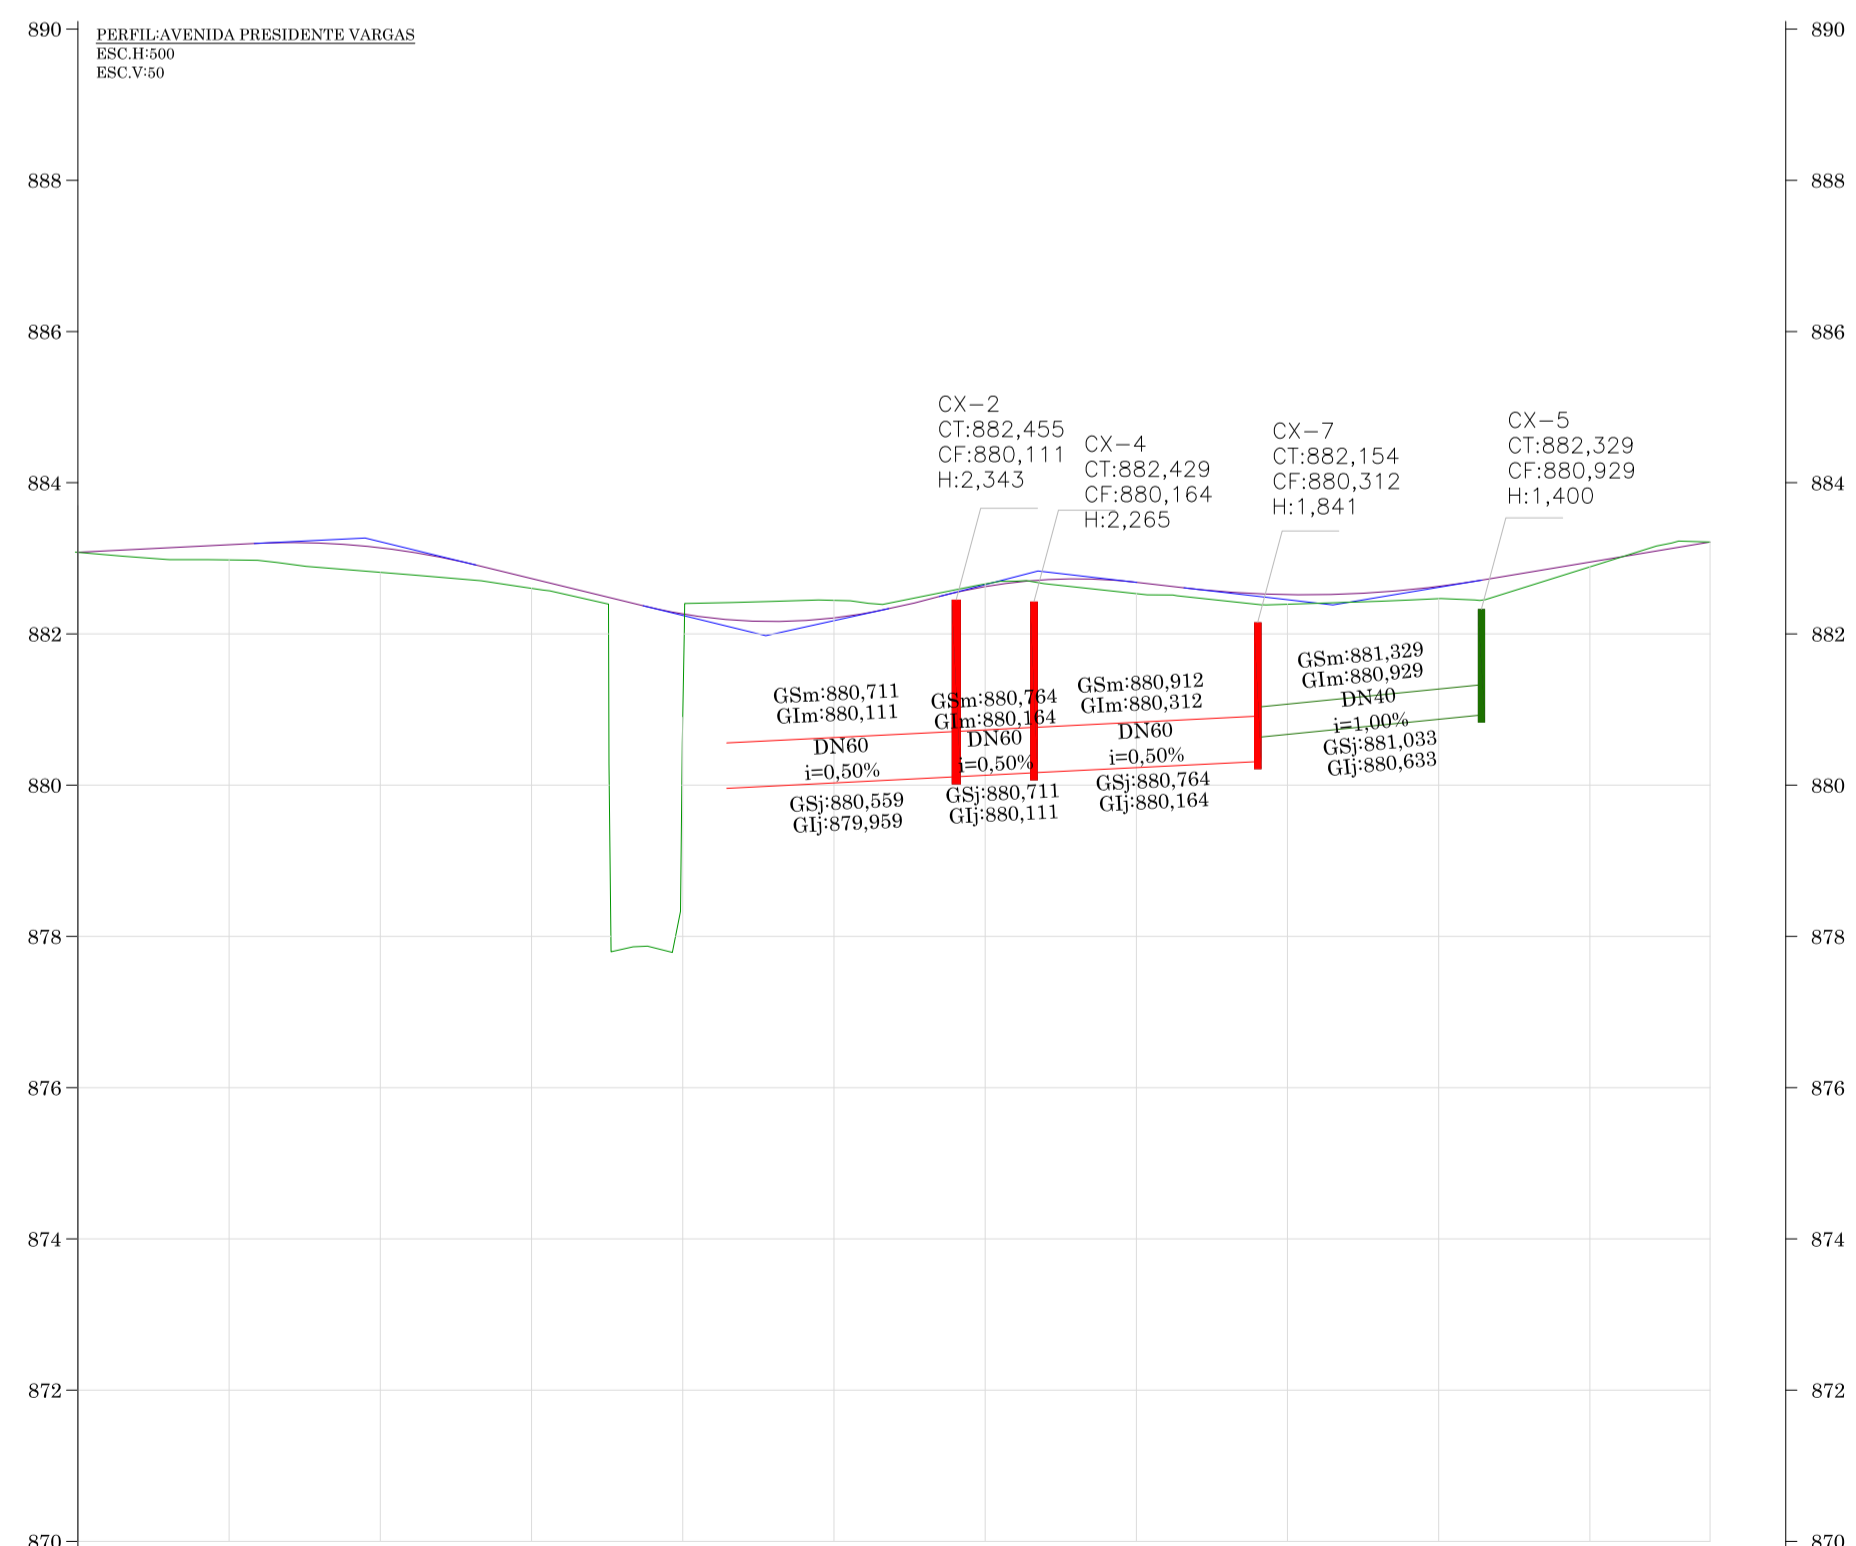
PERFIL:AVENIDA PRESIDENTE VARGAS
ESC.H:500
ESC.V:50

890
888
886
884
882
880
878
876
874
872
870

CX−2
CT:882,455
CF:880,111
H:2,343

CX−4
CT:882,429
CF:880,164
H:2,265

CX−7
CT:882,154
CF:880,312
H:1,841

CX−5
CT:882,329
CF:880,929
H:1,400

GSm:880,711
GIm:880,111
DN60
i=0,50%
GSj:880,559
GIj:879,959

GSm:880,764
GIm:880,164
DN60
i=0,50%
GSj:880,711
GIj:880,111

GSm:880,912
GIm:880,312
DN60
i=0,50%
GSj:880,764
GIj:880,164

GSm:881,329
GIm:880,929
DN40
i=1,00%
GSj:881,033
GIj:880,633

890
888
886
884
882
880
878
876
874
872
870